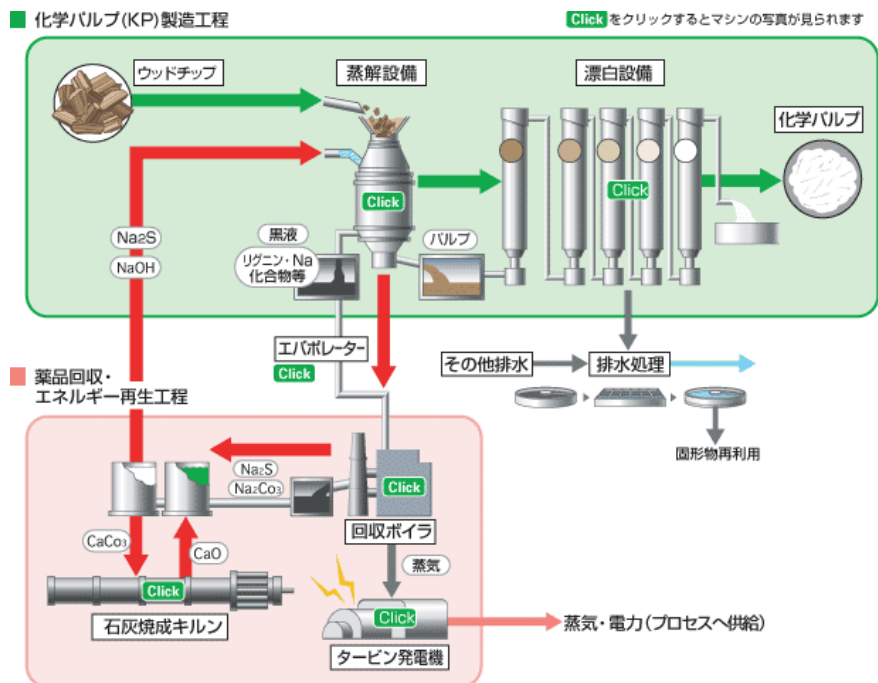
化学パルプ(KP)製造工程

Click をクリックするとマシンの写真が見られます

ウッドチップ

蒸解設備

漂白設備

化学パルプ

Click

Click

$Na_2S$

NaOH

黒液

リグニン・Na化合物等

パルプ

エバポレーター

Click

その他排水

排水処理

固形物再利用

薬品回収・エネルギー再生工程

$Na_2S$

$Na_2Co_3$

Click

回収ボイラ

$CaCo_3$

CaO

Click

石灰焼成キルン

蒸気

Click

タービン発電機

蒸気・電力(プロセスへ供給)